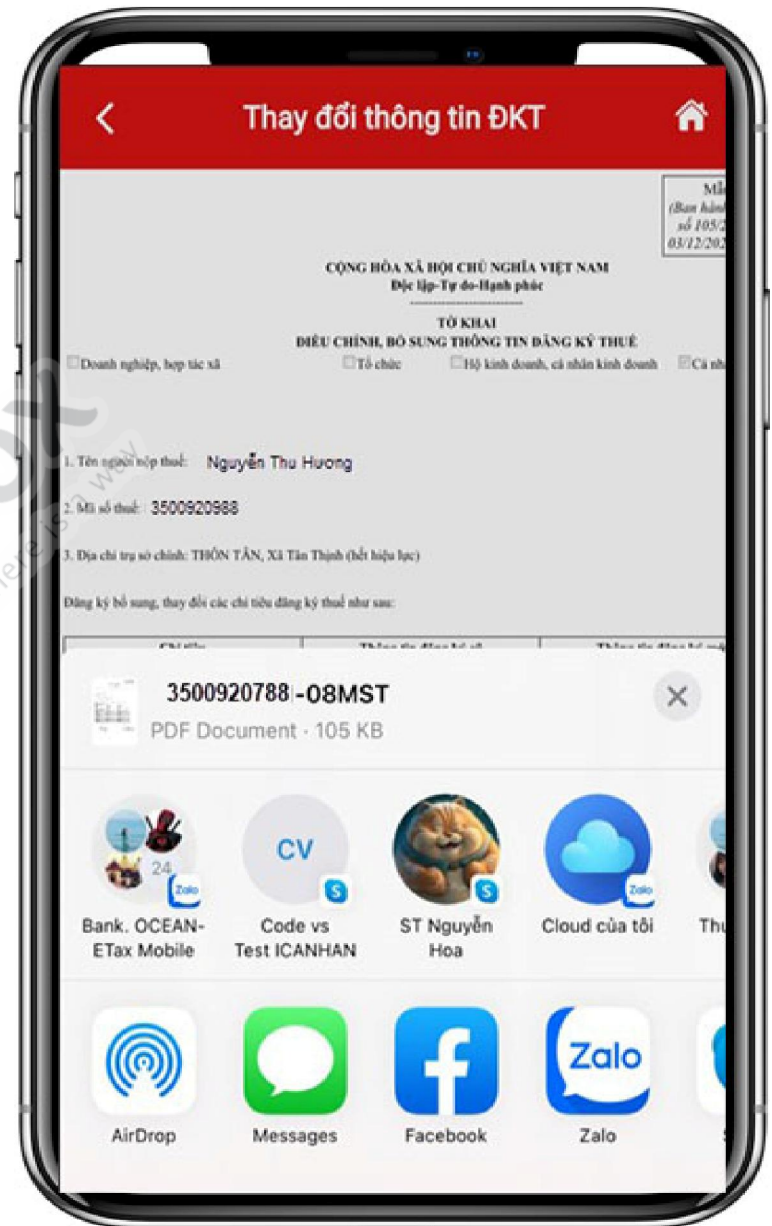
Thay đổi thông tin ĐKT

Mẫ
(Ban hành
số 105/2
03/12/202

CỘNG HÒA XÃ HỘI CHỦ NGHĨA VIỆT NAM
Độc lập-Tự do-Hạnh phúc

TỜ KHAI
ĐIỀU CHỈNH, BỔ SUNG THÔNG TIN ĐĂNG KÝ THUẾ

Doanh nghiệp, hợp tác xã
Tổ chức
Hộ kinh doanh, cá nhân kinh doanh
Cá nh

1. Tên người nộp thuế: Nguyễn Thu Hương

2. Mã số thuế: 3500920988

3. Địa chỉ trụ sở chính: THÔN TÂN, Xã Tân Thịnh (hết hiệu lực)

Đăng ký bổ sung, thay đổi các chỉ tiêu đăng ký thuế như sau:

3500920788 -08MST
PDF Document · 105 KB

24
Zalo
Bank. OCEAN-ETax Mobile

CV
Code vs Test ICANHAN

ST Nguyễn Hoa

Zalo
Cloud của tôi

Thu

AirDrop

Messages

Facebook

Zalo
Zalo